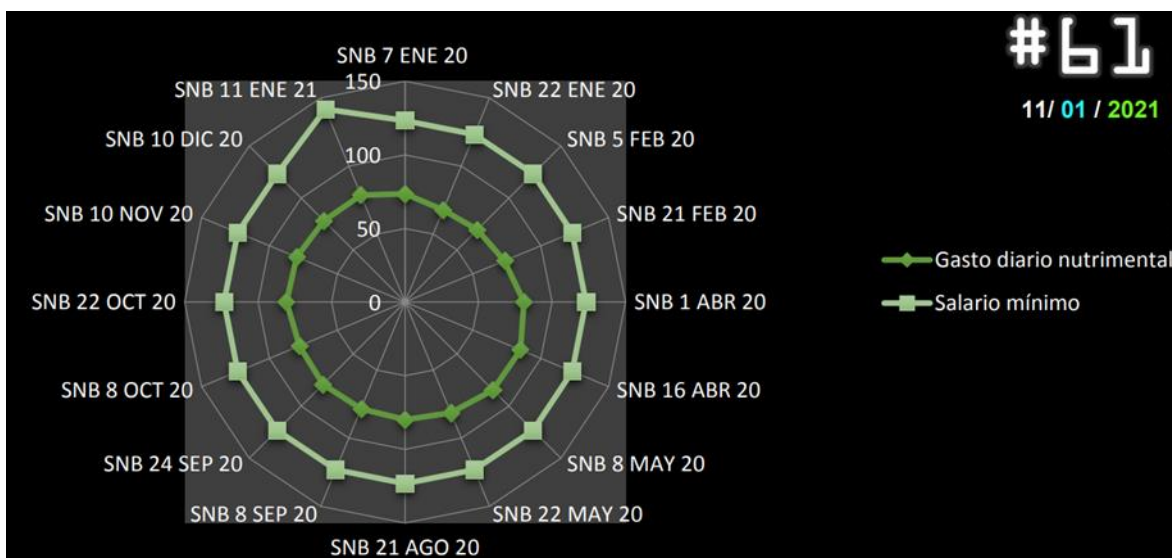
#61

11/ 01 / 2021

SNB 7 ENE 20
SNB 22 ENE 20
SNB 5 FEB 20
SNB 21 FEB 20
SNB 1 ABR 20
SNB 16 ABR 20
SNB 8 MAY 20
SNB 22 MAY 20
SNB 21 AGO 20
SNB 8 SEP 20
SNB 24 SEP 20
SNB 8 OCT 20
SNB 22 OCT 20
SNB 10 NOV 20
SNB 10 DIC 20
SNB 11 ENE 21

150
100
50
0

Gasto diario nutrimental
Salario mínimo